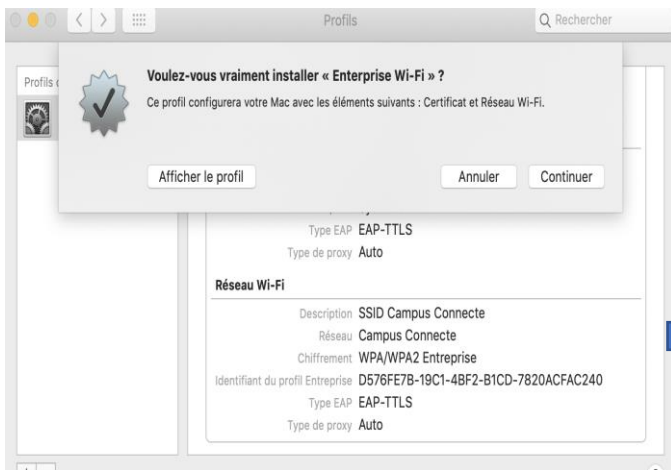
Profils

Rechercher

Profils

Voulez-vous vraiment installer « Enterprise Wi-Fi » ?

Ce profil configurera votre Mac avec les éléments suivants : Certificat et Réseau Wi-Fi.

Afficher le profil

Annuler

Continuer

Type EAP EAP-TTLS

Type de proxy Auto

Réseau Wi-Fi

Description SSID Campus Connecte

Réseau Campus Connecte

Chiffrement WPA/WPA2 Entreprise

Identifiant du profil Entreprise D576FE7B-19C1-4BF2-B1CD-7820ACFAC240

Type EAP EAP-TTLS

Type de proxy Auto